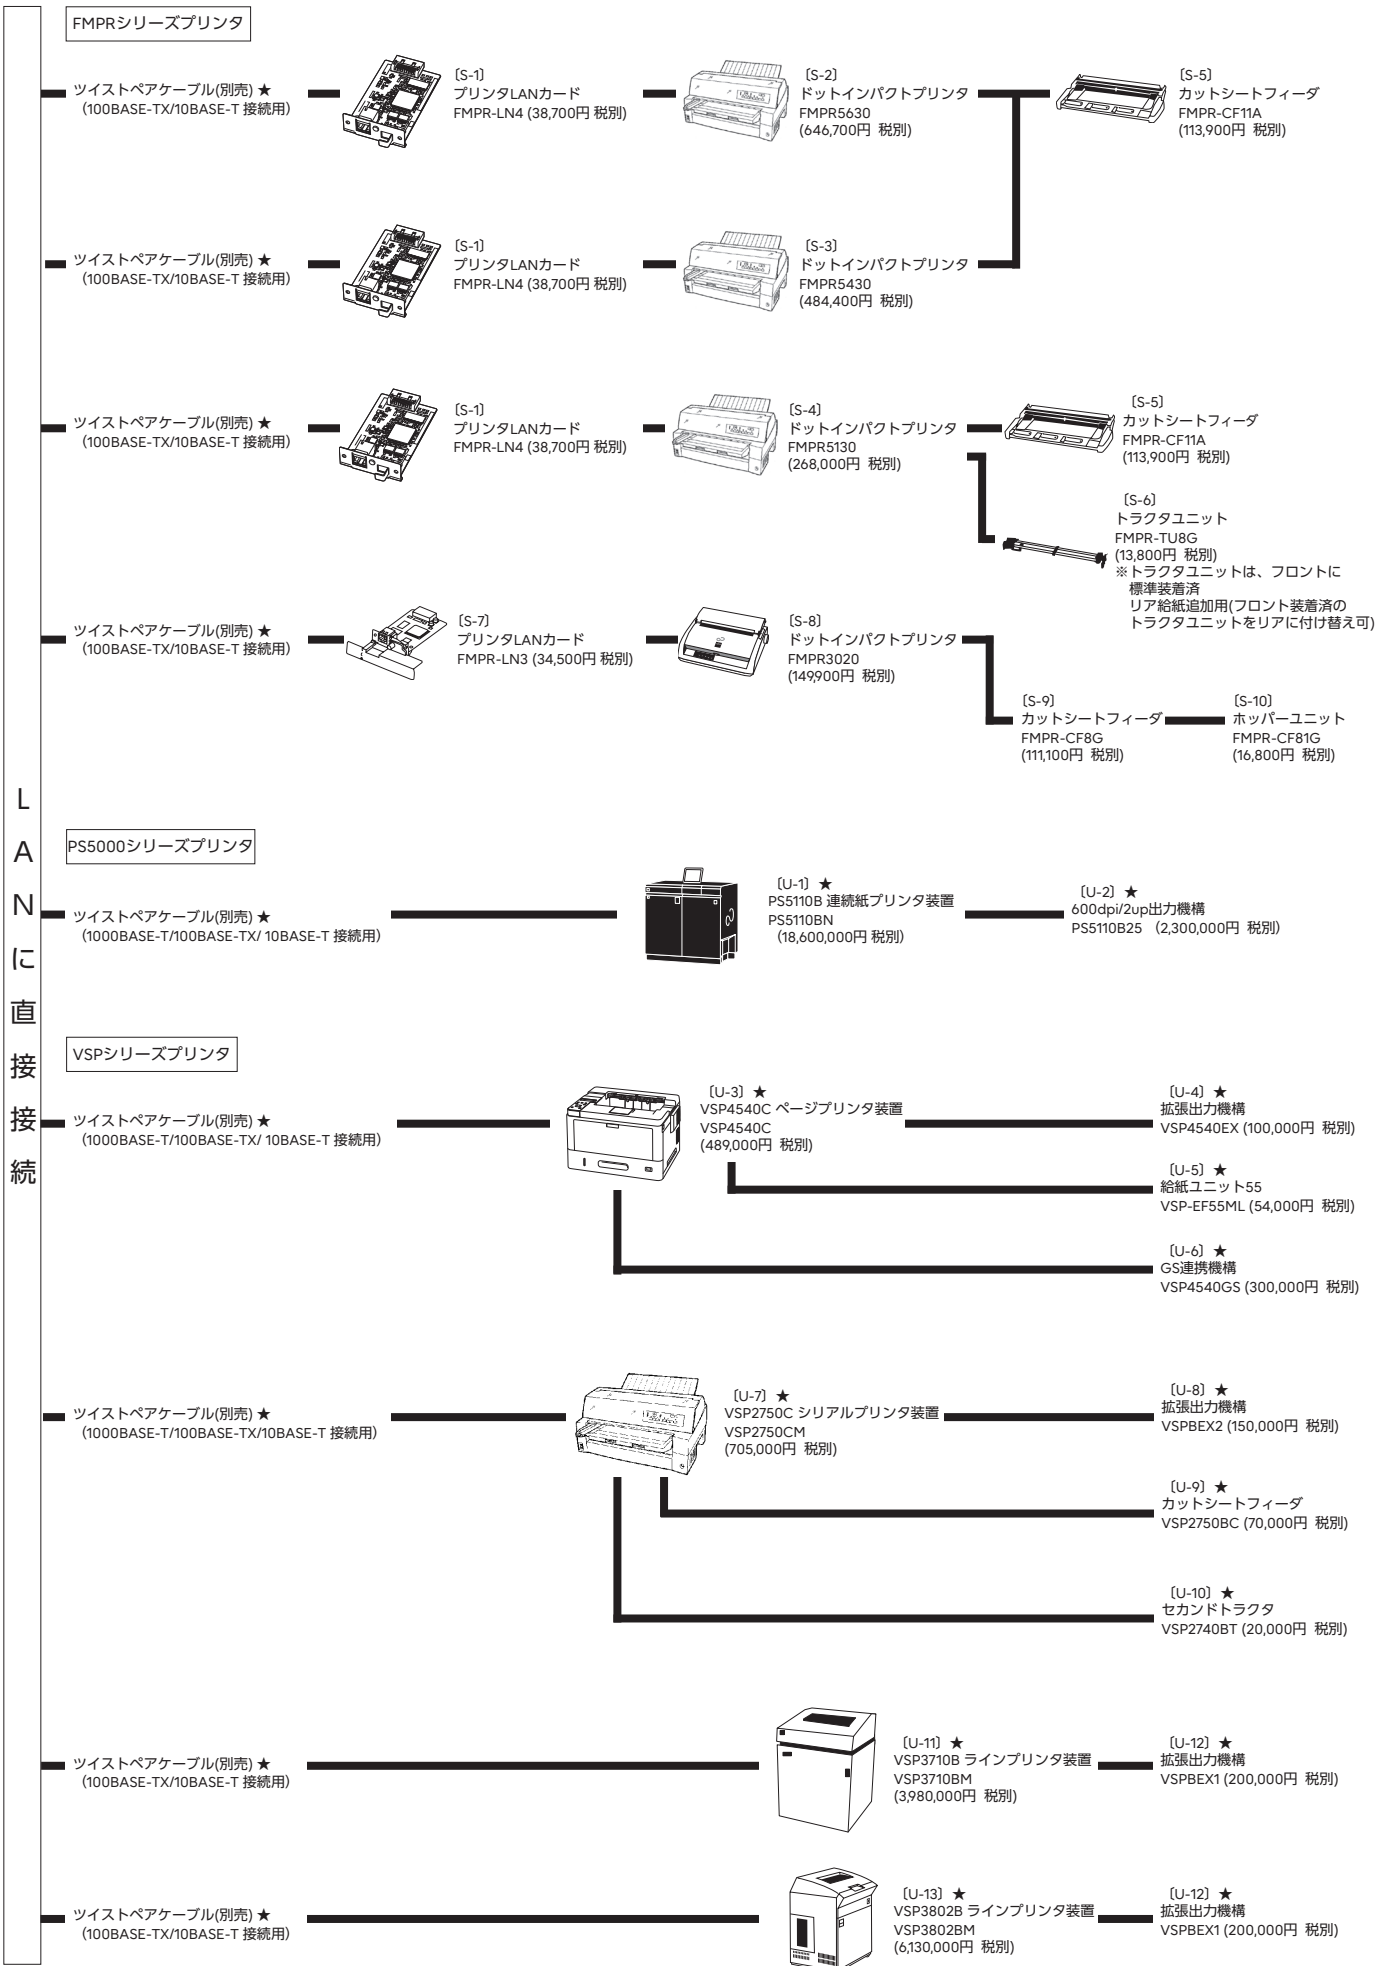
LANに直接接続

FMPRシリーズプリンタ

ツイストペアケーブル(別売) ★
(100BASE-TX/10BASE-T 接続用)

〔S-1〕
プリンタLANカード
FMPR-LN4 (38,700円 税別)

〔S-2〕
ドットインパクトプリンタ
FMPR5630
(646,700円 税別)

〔S-5〕
カットシートフィーダ
FMPR-CF11A
(113,900円 税別)

ツイストペアケーブル(別売) ★
(100BASE-TX/10BASE-T 接続用)

〔S-1〕
プリンタLANカード
FMPR-LN4 (38,700円 税別)

〔S-3〕
ドットインパクトプリンタ
FMPR5430
(484,400円 税別)

ツイストペアケーブル(別売) ★
(100BASE-TX/10BASE-T 接続用)

〔S-1〕
プリンタLANカード
FMPR-LN4 (38,700円 税別)

〔S-4〕
ドットインパクトプリンタ
FMPR5130
(268,000円 税別)

〔S-5〕
カットシートフィーダ
FMPR-CF11A
(113,900円 税別)

〔S-6〕
トラクタユニット
FMPR-TU8G
(13,800円 税別)
※トラクタユニットは、フロントに標準装着済
リア給紙追加用(フロント装着済のトラクタユニットをリアに付け替え可)

ツイストペアケーブル(別売) ★
(100BASE-TX/10BASE-T 接続用)

〔S-7〕
プリンタLANカード
FMPR-LN3 (34,500円 税別)

〔S-8〕
ドットインパクトプリンタ
FMPR3020
(149,900円 税別)

〔S-9〕
カットシートフィーダ
FMPR-CF8G
(111,100円 税別)

〔S-10〕
ホッパーユニット
FMPR-CF81G
(16,800円 税別)

PS5000シリーズプリンタ

ツイストペアケーブル(別売) ★
(1000BASE-T/100BASE-TX/ 10BASE-T 接続用)

〔U-1〕 ★
PS5110B 連続紙プリンタ装置
PS5110BN
(18,600,000円 税別)

〔U-2〕 ★
600dpi/2up出力機構
PS5110B25 (2,300,000円 税別)

VSPシリーズプリンタ

ツイストペアケーブル(別売) ★
(1000BASE-T/100BASE-TX/ 10BASE-T 接続用)

〔U-3〕 ★
VSP4540C ページプリンタ装置
VSP4540C
(489,000円 税別)

〔U-4〕 ★
拡張出力機構
VSP4540EX (100,000円 税別)

〔U-5〕 ★
給紙ユニット55
VSP-EF55ML (54,000円 税別)

〔U-6〕 ★
GS連携機構
VSP4540GS (300,000円 税別)

ツイストペアケーブル(別売) ★
(1000BASE-T/100BASE-TX/10BASE-T 接続用)

〔U-7〕 ★
VSP2750C シリアルプリンタ装置
VSP2750CM
(705,000円 税別)

〔U-8〕 ★
拡張出力機構
VSPBEX2 (150,000円 税別)

〔U-9〕 ★
カットシートフィーダ
VSP2750BC (70,000円 税別)

〔U-10〕 ★
セカンドトラクタ
VSP2740BT (20,000円 税別)

ツイストペアケーブル(別売) ★
(100BASE-TX/10BASE-T 接続用)

〔U-11〕 ★
VSP3710B ラインプリンタ装置
VSP3710BM
(3,980,000円 税別)

〔U-12〕 ★
拡張出力機構
VSPBEX1 (200,000円 税別)

ツイストペアケーブル(別売) ★
(100BASE-TX/10BASE-T 接続用)

〔U-13〕 ★
VSP3802B ラインプリンタ装置
VSP3802BM
(6,130,000円 税別)

〔U-12〕 ★
拡張出力機構
VSPBEX1 (200,000円 税別)